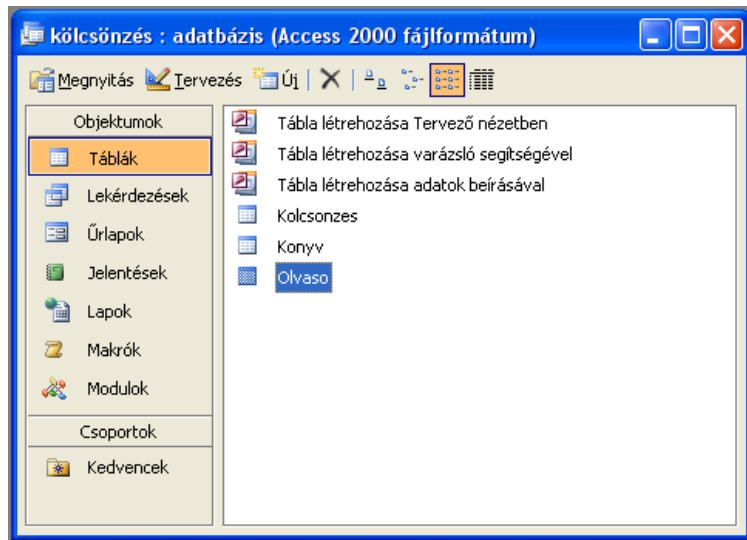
kölcsönzés : adatbázis (Access 2000 fájlformátum)

Megnyitás Tervezés Új

Objektumok
Táblák
Lekérdezések
Űrlapok
Jelentések
Lapok
Makrók
Modulok
Csoportok
Kedvencek

Tábla létrehozása Tervező nézetben
Tábla létrehozása varázsló segítségével
Tábla létrehozása adatok beírásával
Kolcsonzes
Konyv
Olvaso